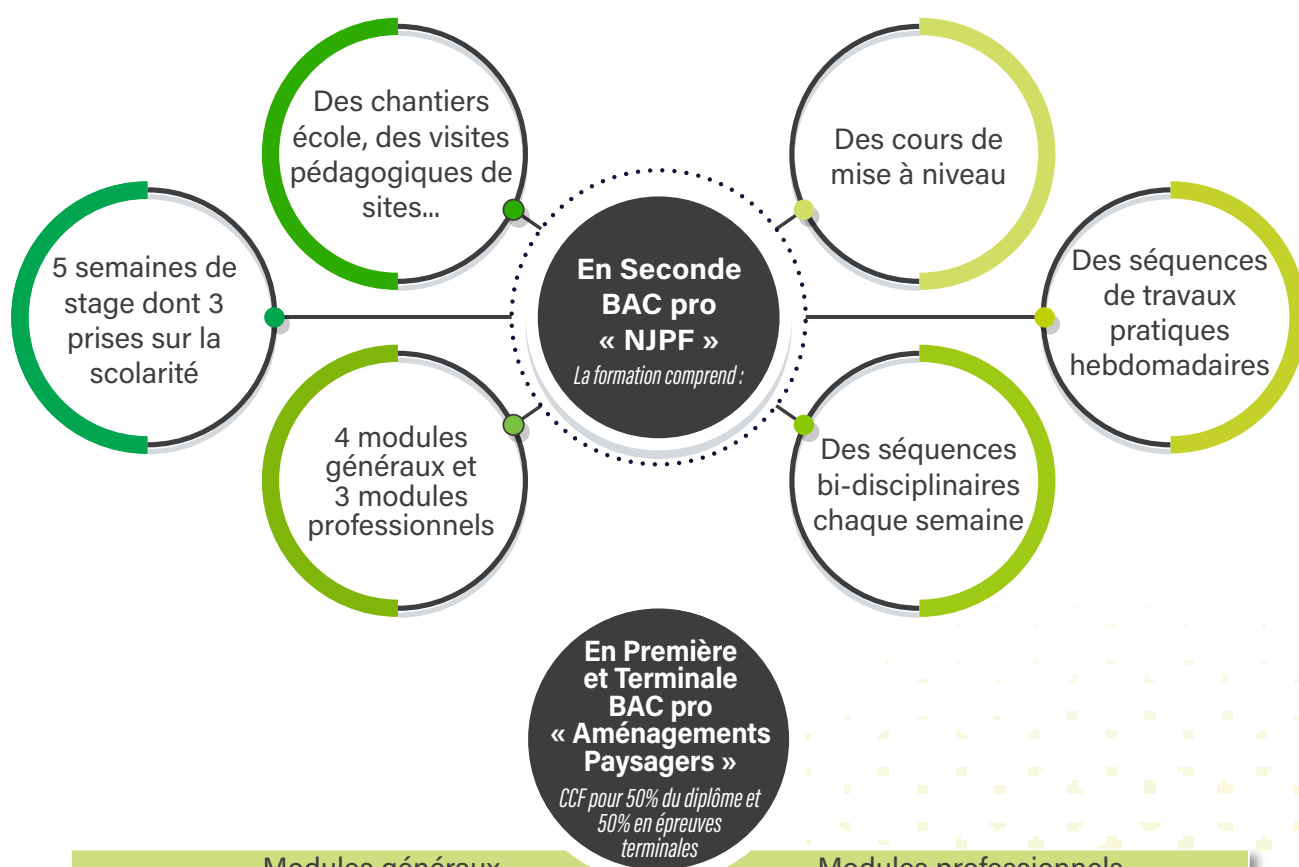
Des chantiers école, des visites pédagogiques de sites...

Des cours de mise à niveau

5 semaines de stage dont 3 prises sur la scolarité

En Seconde BAC pro « NJPF »

La formation comprend :

Des séquences de travaux pratiques hebdomadaires

4 modules généraux et 3 modules professionnels

Des séquences bi-disciplinaires chaque semaine

En Première et Terminale BAC pro « Aménagements Paysagers »

CCF pour 50% du diplôme et 50% en épreuves terminales

Modules généraux

Modules professionnels